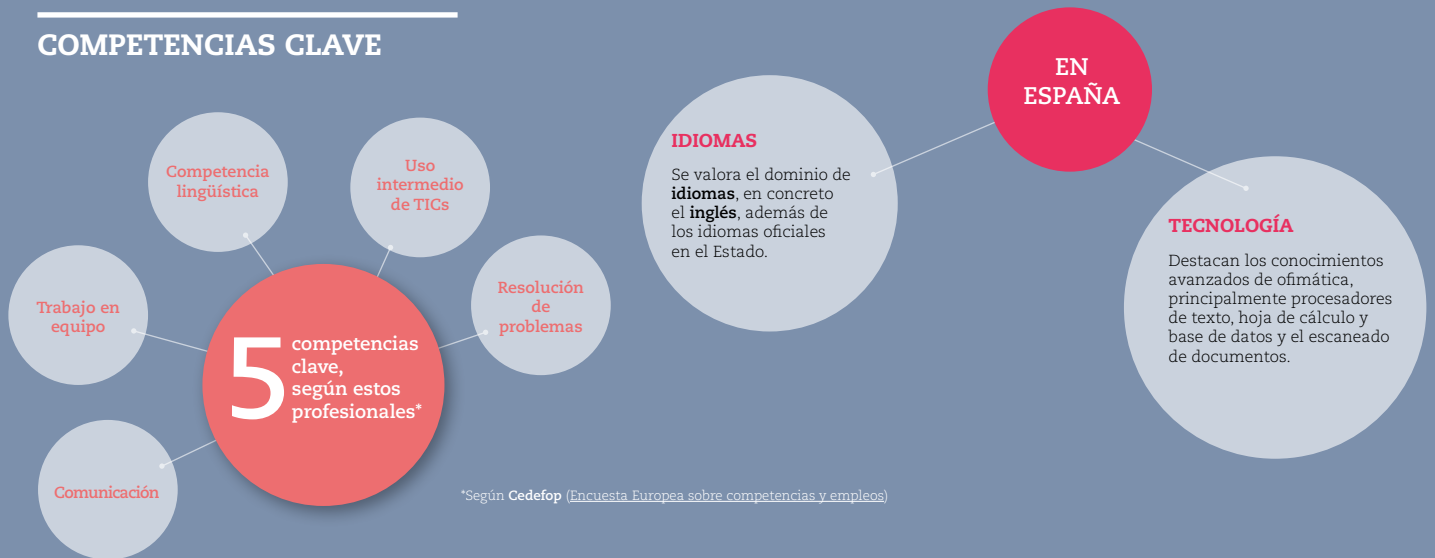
COMPETENCIAS CLAVE

Competencia lingüística

Uso intermedio de TICs

Trabajo en equipo

Resolución de problemas

5 competencias clave, según estos profesionales*

Comunicación

*Según **Cedefop** (Encuesta Europea sobre competencias y empleos)

EN ESPAÑA

IDIOMAS

Se valora el dominio de **idiomas**, en concreto el **inglés**, además de los idiomas oficiales en el Estado.

TECNOLOGÍA

Destacan los conocimientos avanzados de ofimática, principalmente procesadores de texto, hoja de cálculo y base de datos y el escaneado de documentos.